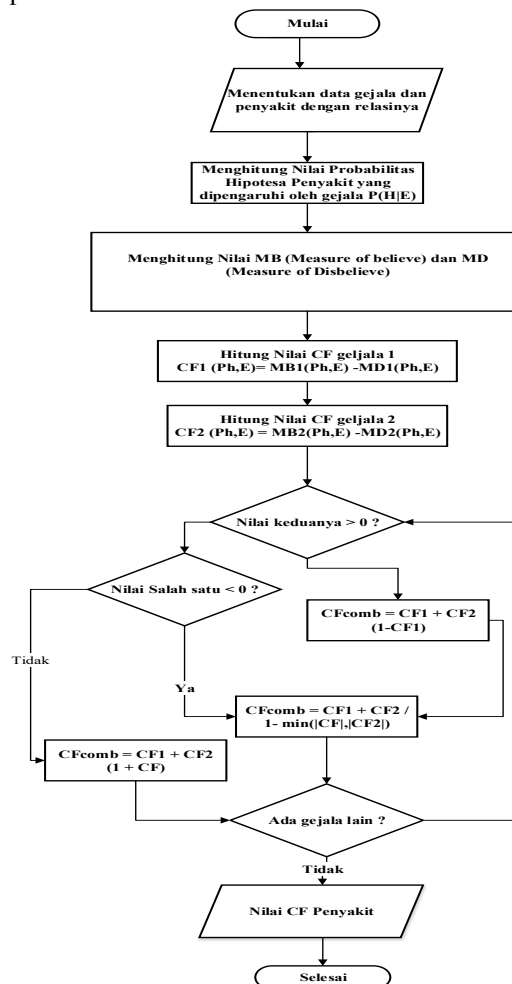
Mulai

Menentukan data gejala dan penyakit dengan relasinya

Menghitung Nilai Probabilitas Hipotesa Penyakit yang dipengaruhi oleh gejala P(H|E)

Menghitung Nilai MB (Measure of believe) dan MD (Measure of Disbelieve)

Hitung Nilai CF geljala 1
CF1 (Ph,E)= MB1(Ph,E) -MD1(Ph,E)

Hitung Nilai CF geljala 2
CF2 (Ph,E) = MB2(Ph,E) -MD2(Ph,E)

Nilai keduanya > 0 ?

Nilai Salah satu < 0 ?

CFcomb = CF1 + CF2 (1-CF1)

Tidak

Ya

CFcomb = CF1 + CF2 / 1- min(|CF|,|CF2|)

CFcomb = CF1 + CF2 (1 + CF)

Ada gejala lain ?

Tidak

Nilai CF Penyakit

Selesai